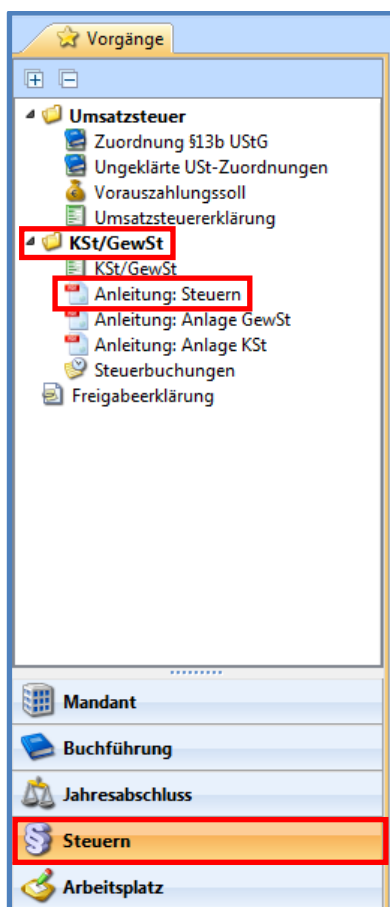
Vorgänge

Umsatzsteuer
Zuordnung §13b UStG
Ungeklärte USt-Zuordnungen
Vorauszahlungssoll
Umsatzsteuererklärung
KSt/GewSt
KSt/GewSt
Anleitung: Steuern
Anleitung: Anlage GewSt
Anleitung: Anlage KSt
Steuerbuchungen
Freigabeerklärung

Mandant
Buchführung
Jahresabschluss
Steuern
Arbeitsplatz